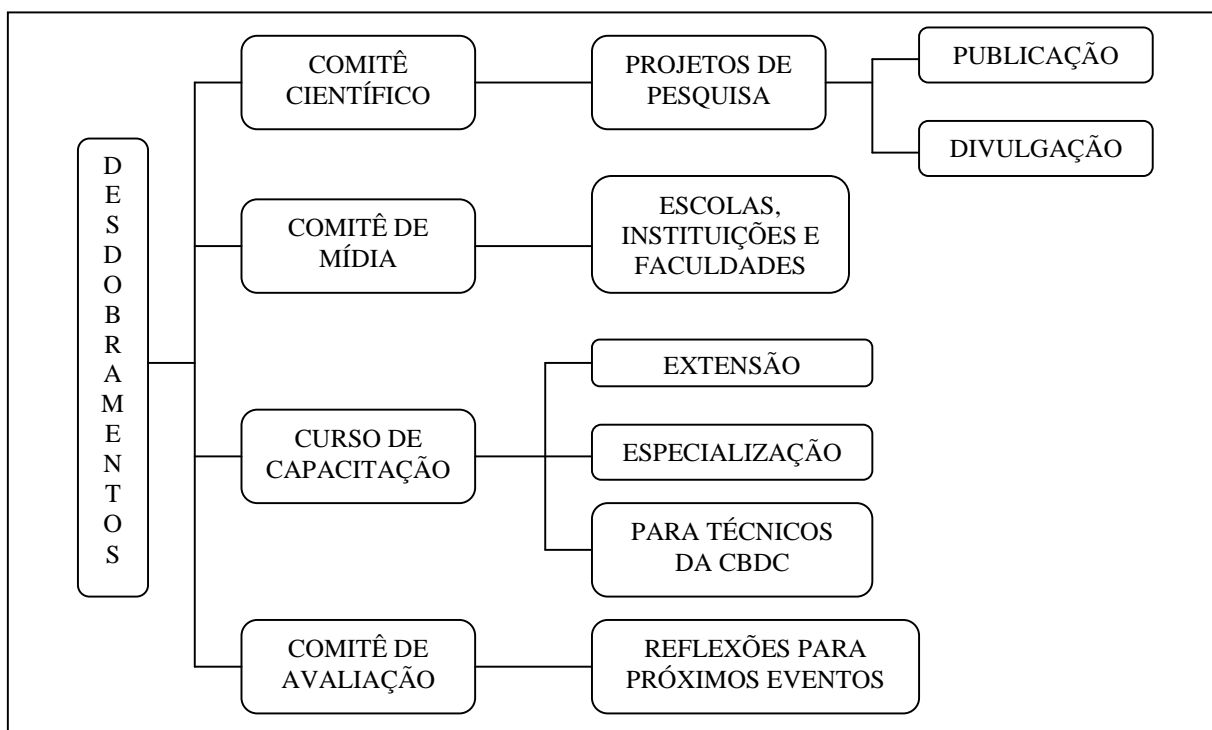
DESDOBRAMENTOS

COMITÊ CIENTÍFICO

PROJETOS DE PESQUISA

PUBLICAÇÃO

DIVULGAÇÃO

COMITÊ DE MÍDIA

ESCOLAS, INSTITUIÇÕES E FACULDADES

CURSO DE CAPACITAÇÃO

EXTENSÃO

ESPECIALIZAÇÃO

PARA TÉCNICOS DA CBDC

COMITÊ DE AVALIAÇÃO

REFLEXÕES PARA PRÓXIMOS EVENTOS